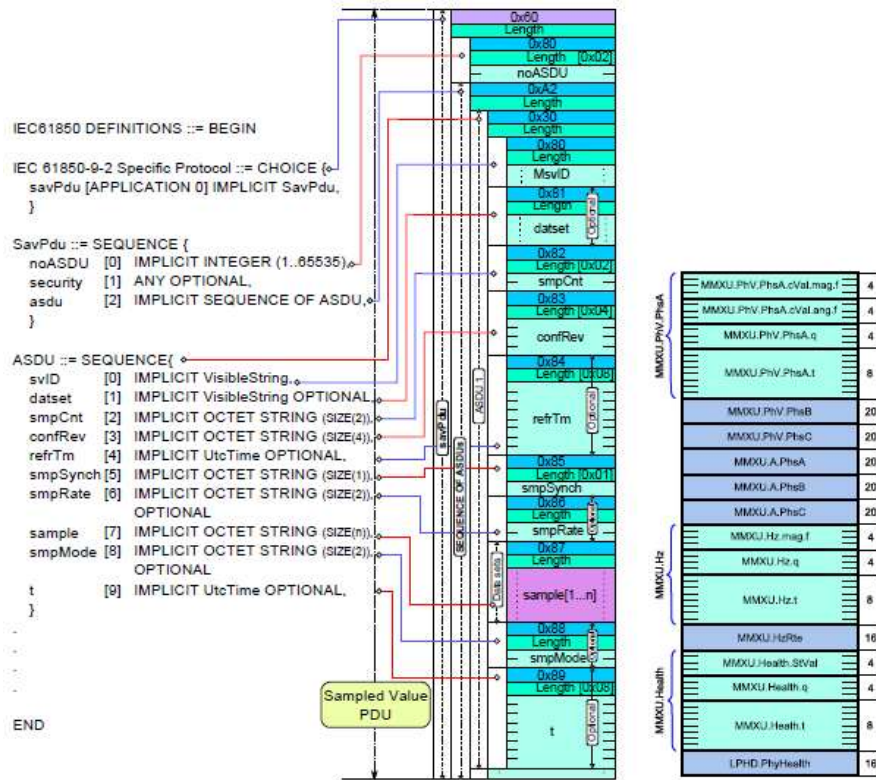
IEC61850 DEFINITIONS ::= BEGIN

IEC 61850-9-2 Specific Protocol ::= CHOICE {
savPdu [APPLICATION 0] IMPLICIT SavPdu,
}

SavPdu ::= SEQUENCE {
noASDU [0] IMPLICIT INTEGER (1..65535),
security [1] ANY OPTIONAL,
asdu [2] IMPLICIT SEQUENCE OF ASDU,
}

ASDU ::= SEQUENCE{
svID [0] IMPLICIT VisibleString,
datset [1] IMPLICIT VisibleString OPTIONAL,
smpCnt [2] IMPLICIT OCTET STRING (SIZE(2)),
confRev [3] IMPLICIT OCTET STRING (SIZE(4)),
refrTm [4] IMPLICIT UtcTime OPTIONAL,
smpSynch [5] IMPLICIT OCTET STRING (SIZE(1)),
smpRate [6] IMPLICIT OCTET STRING (SIZE(2)), OPTIONAL
sample [7] IMPLICIT OCTET STRING (SIZE(n)),
smpMode [8] IMPLICIT OCTET STRING (SIZE(2)), OPTIONAL
t [9] IMPLICIT UtcTime OPTIONAL,
}
.
.
.
.
END

Sampled Value PDU

savPdu
SEQUENCE OF ASDUs
ASDU 1
Data sets

0x60
Length
0x80
Length [0x02]
noASDU
0xA2
Length
0x30
Length
0x80
Length
MsvID
0x81
Length
datset
Optional
0x82
Length [0x02]
smpCnt
0x83
Length [0x04]
confRev
0x84
Length [0x08]
refrTm
Optional
0x85
Length [0x01]
smpSynch
0x86
Length
smpRate
Optional
0x87
Length
sample[1...n]
0x88
Length
smpMode
Optional
0x89
Length [0x08]
t
Optional

MMXU.PhV.PhsA
MMXU.PhV.PhsA.cVal.mag.f 4
MMXU.PhV.PhsA.cVal.ang.f 4
MMXU.PhV.PhsA.q 4
MMXU.PhV.PhsA.t 8
MMXU.PhV.PhsB 20
MMXU.PhV.PhsC 20
MMXU.A.PhsA 20
MMXU.A.PhsB 20
MMXU.A.PhsC 20
MMXU.Hz
MMXU.Hz.mag.f 4
MMXU.Hz.q 4
MMXU.Hz.t 8
MMXU.HzRte 16
MMXU.Health
MMXU.Health.StVal 4
MMXU.Health.q 4
MMXU.Heath.t 8
LPHD.PhyHealth 16